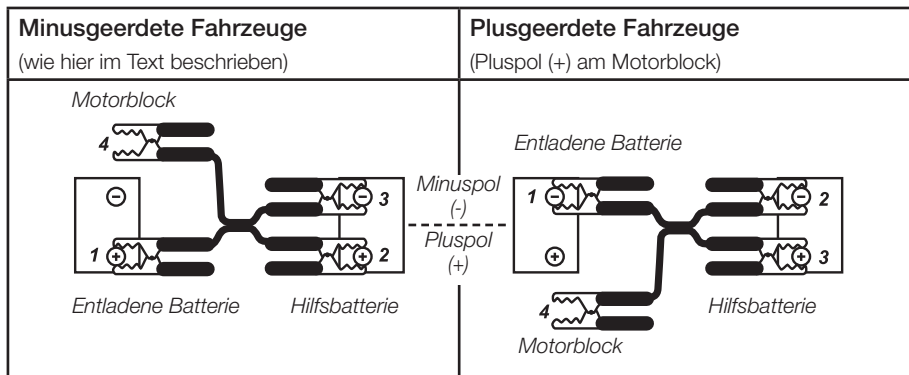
| Minusgeerdete Fahrzeuge | Plusgeerdete Fahrzeuge |
|---|---|
| (wie hier im Text beschrieben) | (Pluspol (+) am Motorblock) |

Motorblock

4

⊖

3

1 ⊕

⊕ 2

Entladene Batterie

Hilfsbatterie

Minuspol
(-)

Pluspol
(+)

Entladene Batterie

1 ⊖

⊖ 2

⊕

⊕ 3

4

Hilfsbatterie

Motorblock